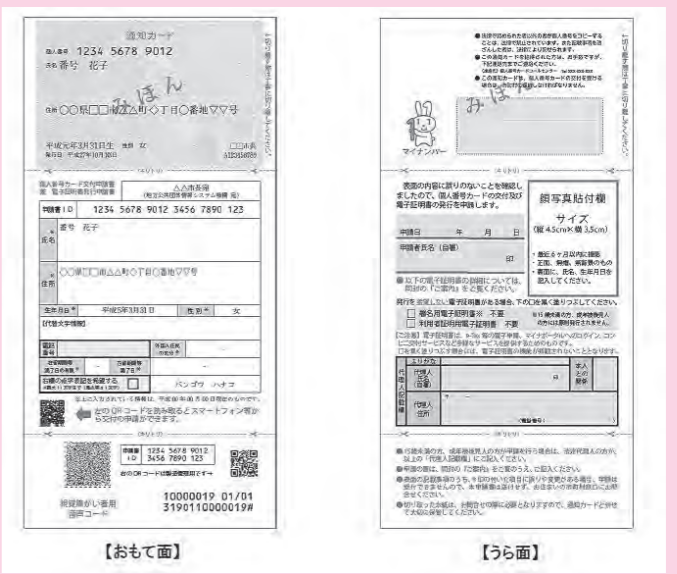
通知カード
個人番号 1234 5678 9012
氏名 番号 花子
みほん
住所 ○○県□□市△△町◇丁目○番地▽▽号
平成元年3月31日生 性別 女
発行日 平成27年10月30日
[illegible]
切り取り線
個人番号カード交付申請書 兼 電子証明書発行申請書
△△市長宛
申請書ID 1234 5678 9012 3456 7890 123
氏名 番号 花子
住所 ○○県□□市△△町◇丁目○番地▽▽号
生年月日 平成元年3月31日
性別 女
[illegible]
電話番号
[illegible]
バンゴウ ハナコ
左のQRコードを読み取るとスマートフォン等から交付申請ができます。
切り取り線
申請書ID 1234 5678 9012 3456 7890 123
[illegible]
視覚障がい者用 点字コード
10000019 01/01
3190110000019#
【おもて面】
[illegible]
みほん
マイナンバー
切り取り線
表面の内容に誤りのないことを確認しましたので、個人番号カードの交付及び電子証明書の発行を申請します。
申請日 年 月 日
申請者氏名（自署）
印
顔写真貼付欄
サイズ
（縦4.5cm×横3.5cm）
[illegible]
以下の電子証明書の発行については、同封の「ご案内」をご覧ください。
発行を希望しない電子証明書がある場合、下の□を黒く塗りつぶしてください。
署名用電子証明書※ 不要
利用者証明用電子証明書 不要
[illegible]
代理人記入欄
ふりがな
代理人氏名（自署）
印
本人との関係
代理人住所
（電話番号）
切り取り線
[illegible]
【うら面】